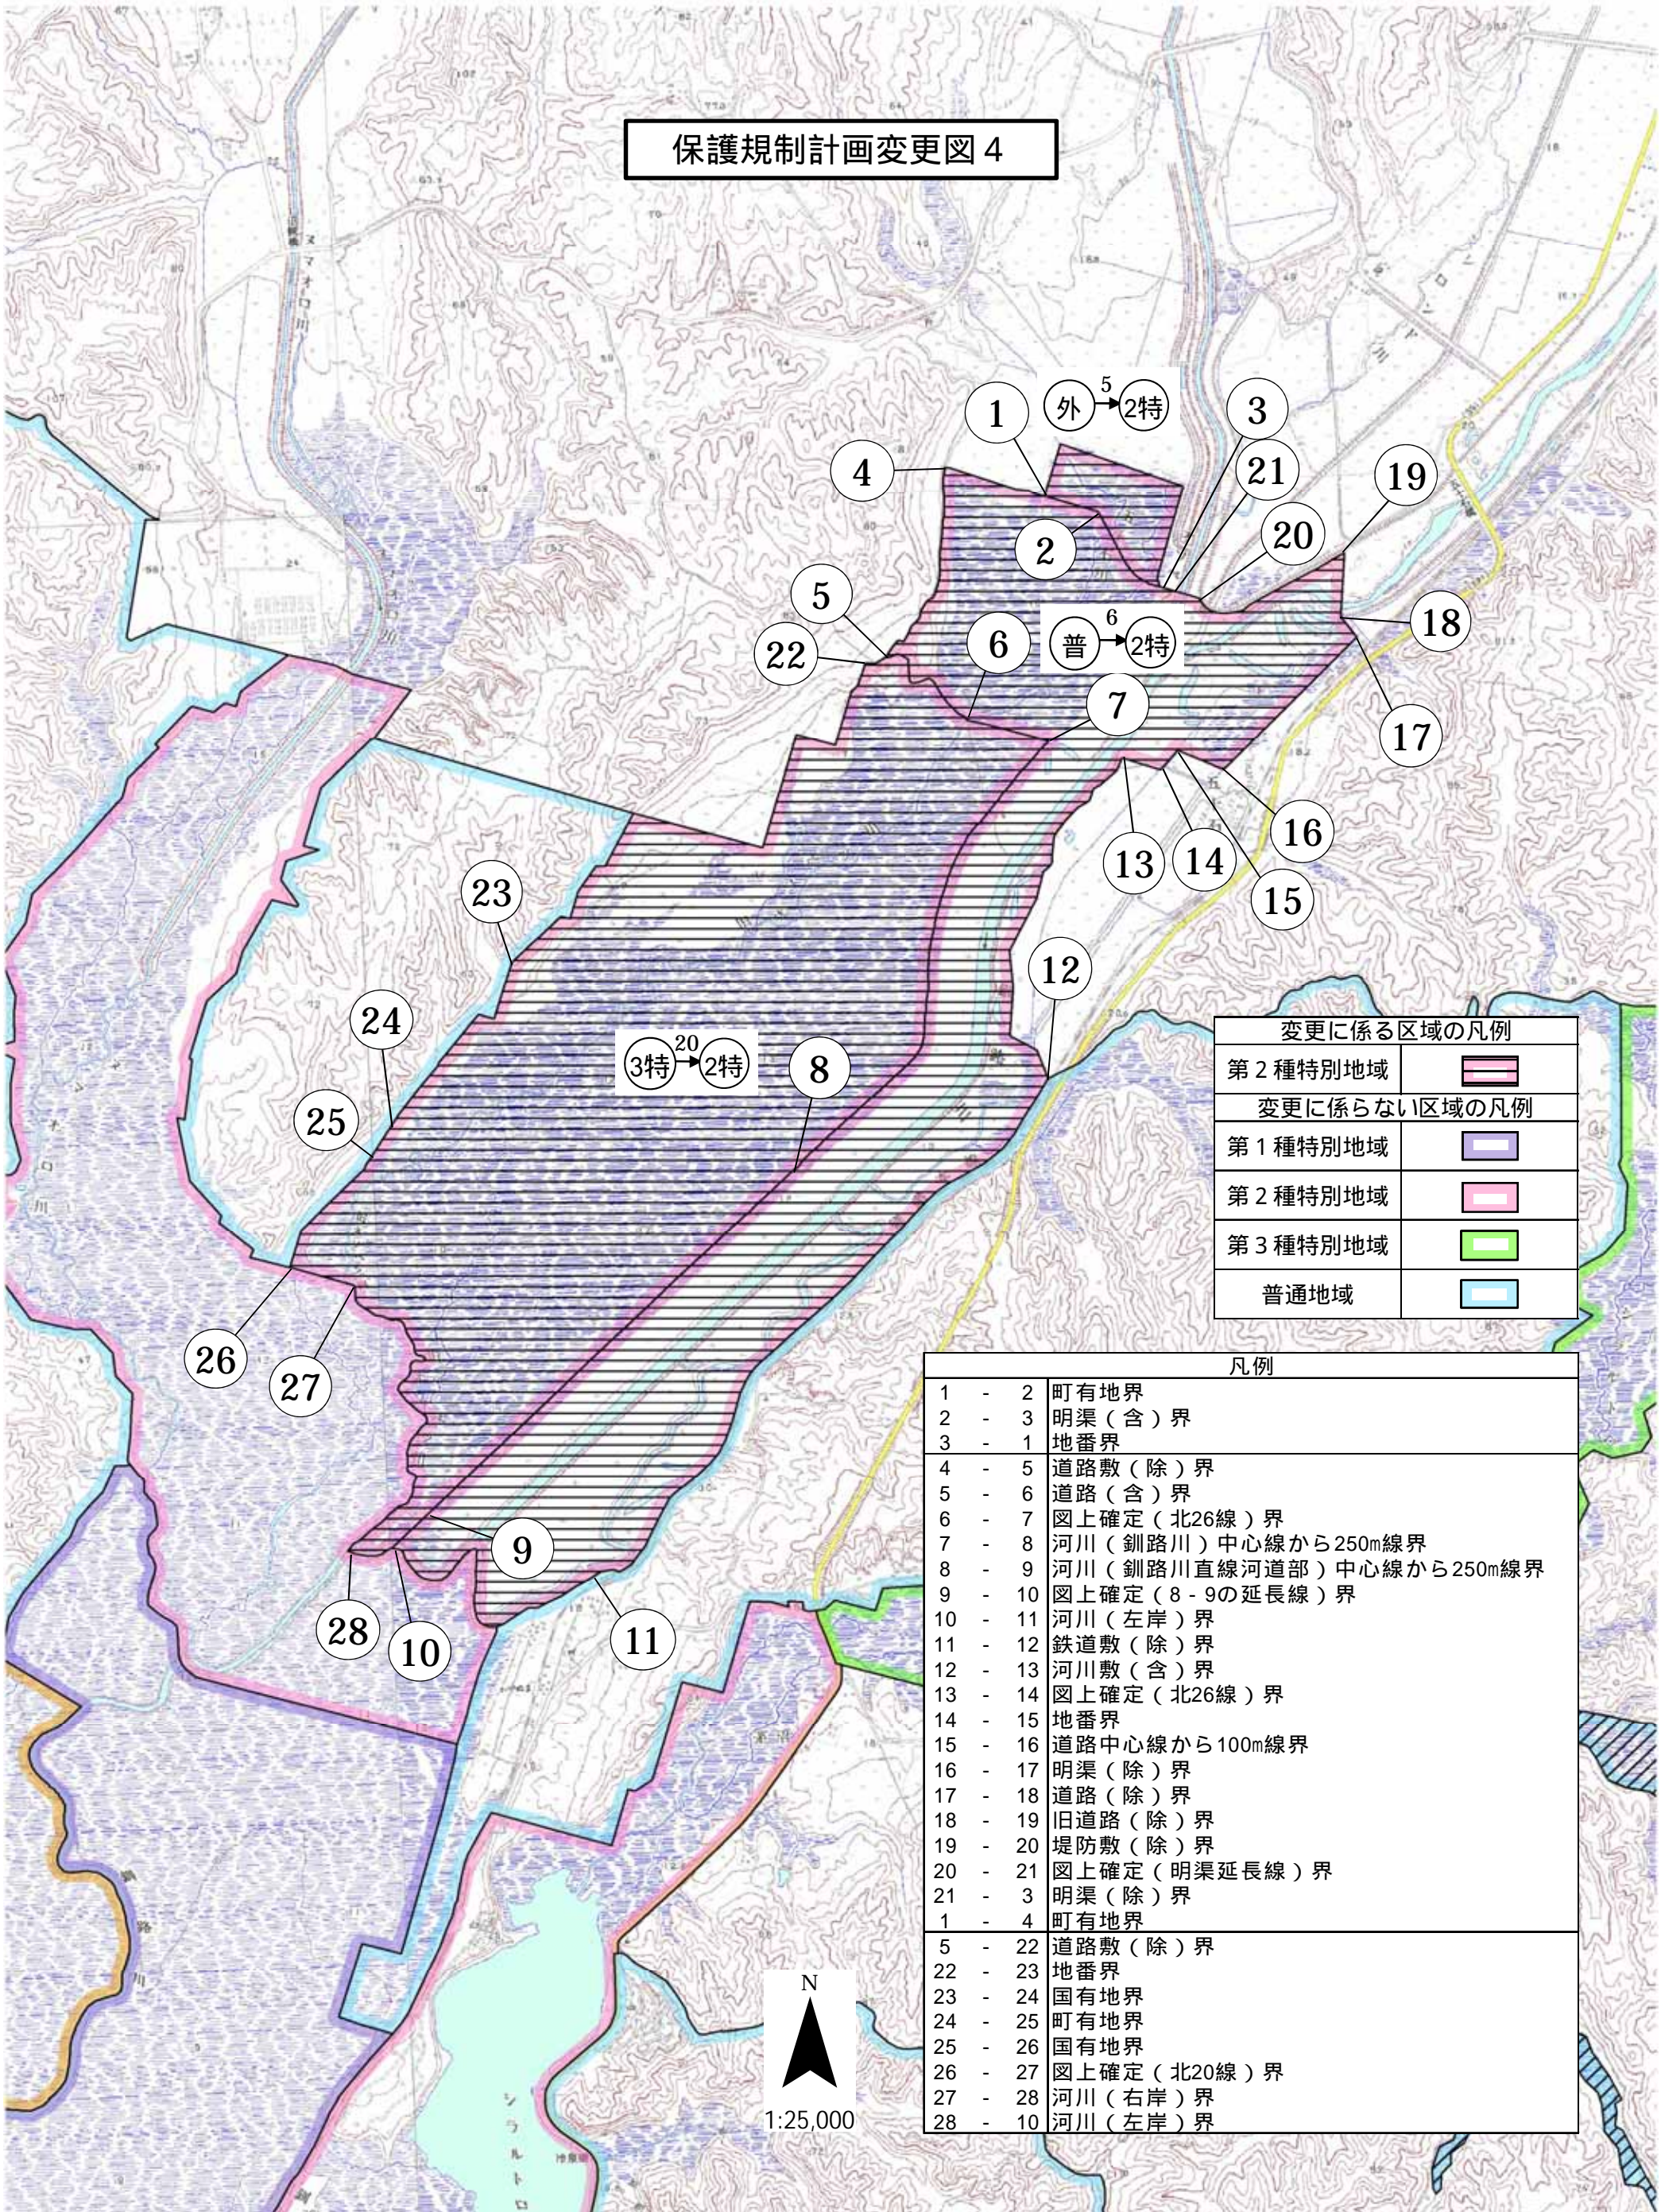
保護規制計画変更図４

外 5 2特
普 6 2特
3特 20 2特

1
2
3
4
5
6
7
8
9
10
11
12
13
14
15
16
17
18
19
20
21
22
23
24
25
26
27
28

| 変更に係る区域の凡例 | |
|---|---|
| 第２種特別地域 | |
| 変更に係らない区域の凡例 | |
| 第１種特別地域 | |
| 第２種特別地域 | |
| 第３種特別地域 | |
| 普通地域 | |

凡例
| | | |
|---|---|---|
| 1 | - 2 | 町有地界 |
| 2 | - 3 | 明渠（含）界 |
| 3 | - 1 | 地番界 |
| 4 | - 5 | 道路敷（除）界 |
| 5 | - 6 | 道路（含）界 |
| 6 | - 7 | 図上確定（北26線）界 |
| 7 | - 8 | 河川（釧路川）中心線から250m線界 |
| 8 | - 9 | 河川（釧路川直線河道部）中心線から250m線界 |
| 9 | - 10 | 図上確定（8－9の延長線）界 |
| 10 | - 11 | 河川（左岸）界 |
| 11 | - 12 | 鉄道敷（除）界 |
| 12 | - 13 | 河川敷（含）界 |
| 13 | - 14 | 図上確定（北26線）界 |
| 14 | - 15 | 地番界 |
| 15 | - 16 | 道路中心線から100m線界 |
| 16 | - 17 | 明渠（除）界 |
| 17 | - 18 | 道路（除）界 |
| 18 | - 19 | 旧道路（除）界 |
| 19 | - 20 | 堤防敷（除）界 |
| 20 | - 21 | 図上確定（明渠延長線）界 |
| 21 | - 3 | 明渠（除）界 |
| 1 | - 4 | 町有地界 |
| 5 | - 22 | 道路敷（除）界 |
| 22 | - 23 | 地番界 |
| 23 | - 24 | 国有地界 |
| 24 | - 25 | 町有地界 |
| 25 | - 26 | 国有地界 |
| 26 | - 27 | 図上確定（北20線）界 |
| 27 | - 28 | 河川（右岸）界 |
| 28 | - 10 | 河川（左岸）界 |

N
1:25,000

シラルトロ